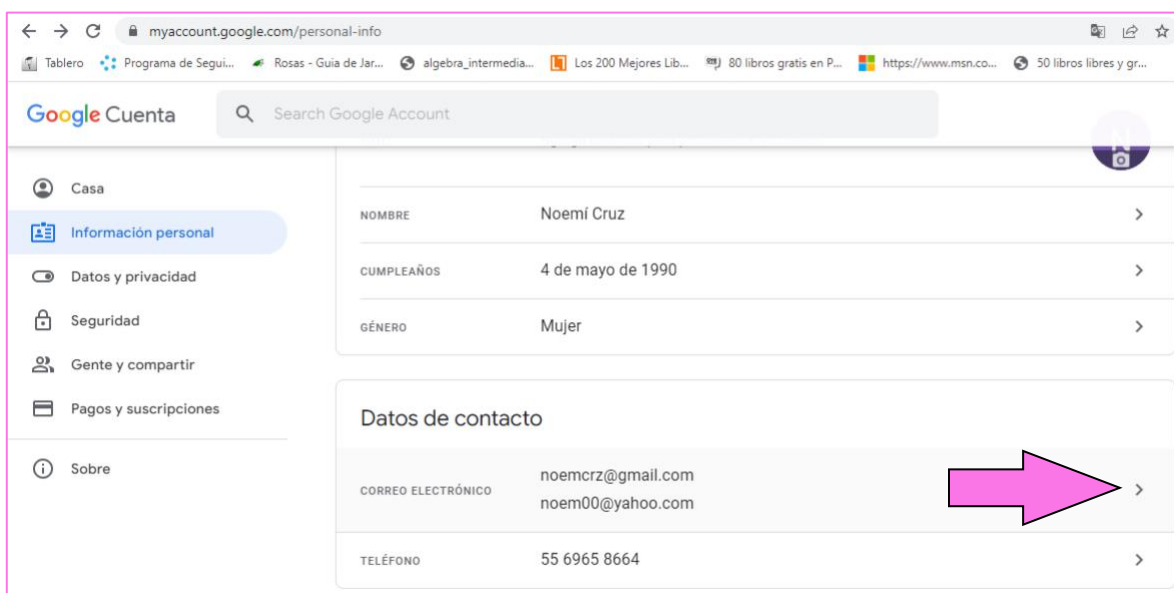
myaccount.google.com/personal-info

Tablero Programa de Segui... Rosas - Guia de Jar... algebra_intermedia... Los 200 Mejores Lib... 80 libros gratis en P... https://www.msn.co... 50 libros libres y gr...

Google Cuenta

Search Google Account

Casa
Información personal
Datos y privacidad
Seguridad
Gente y compartir
Pagos y suscripciones
Sobre

NOMBRE Noemí Cruz
CUMPLEAÑOS 4 de mayo de 1990
GÉNERO Mujer

Datos de contacto

CORREO ELECTRÓNICO noemcrz@gmail.com
noem00@yahoo.com
TELÉFONO 55 6965 8664